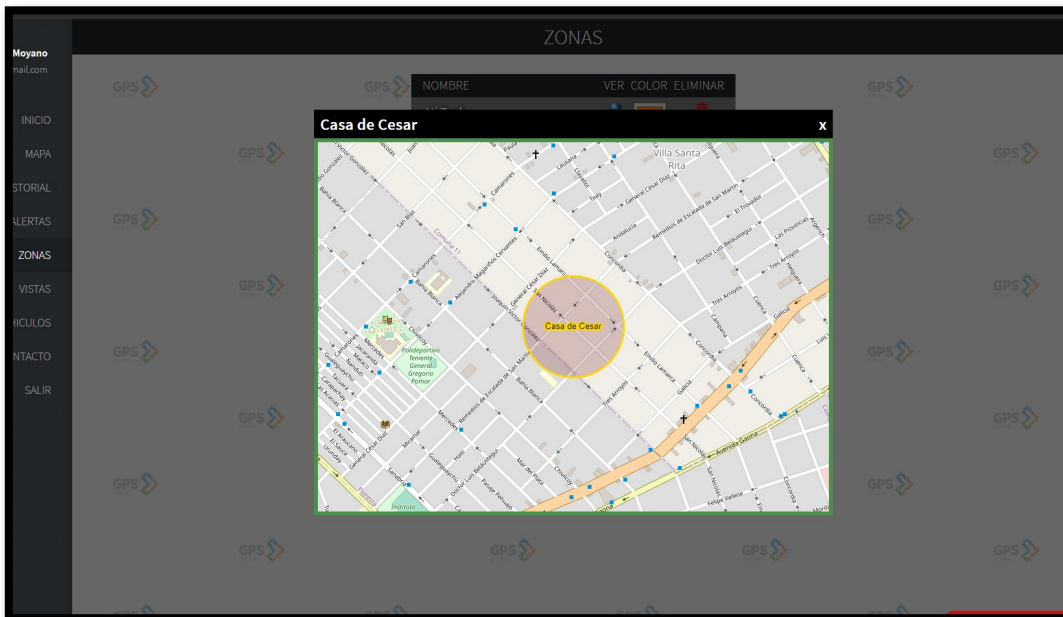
Moyano
nail.com

INICIO
MAPA
STORIAL
ALERTAS
ZONAS
VISTAS
HICULOS
NTACTO
SALIR

ZONAS

NOMBRE VER COLOR ELIMINAR

Casa de Cesar x

Villa Santa Rita
Comuna 11
Bahía Blanca
San Blas
Camarones
Juan Agustín García
Emilio Lamarca
General César Díaz
Andalucía
Remedios de Escalada de San Martín
El Trovador
Las Provincias
Doctor Luis Belaústegui
Tres Arroyos
Cuenca
Galicia
Concordia
San Nicolás
Joaquín Víctor González
Chivilcoy
Mercedes
Polideportivo Teniente General Gregorio Pomar
Miranda
Guaminí
Helguera
Mar del Plata
Avenida Gaona
Felipe Vallese
Casa de Cesar

GPS